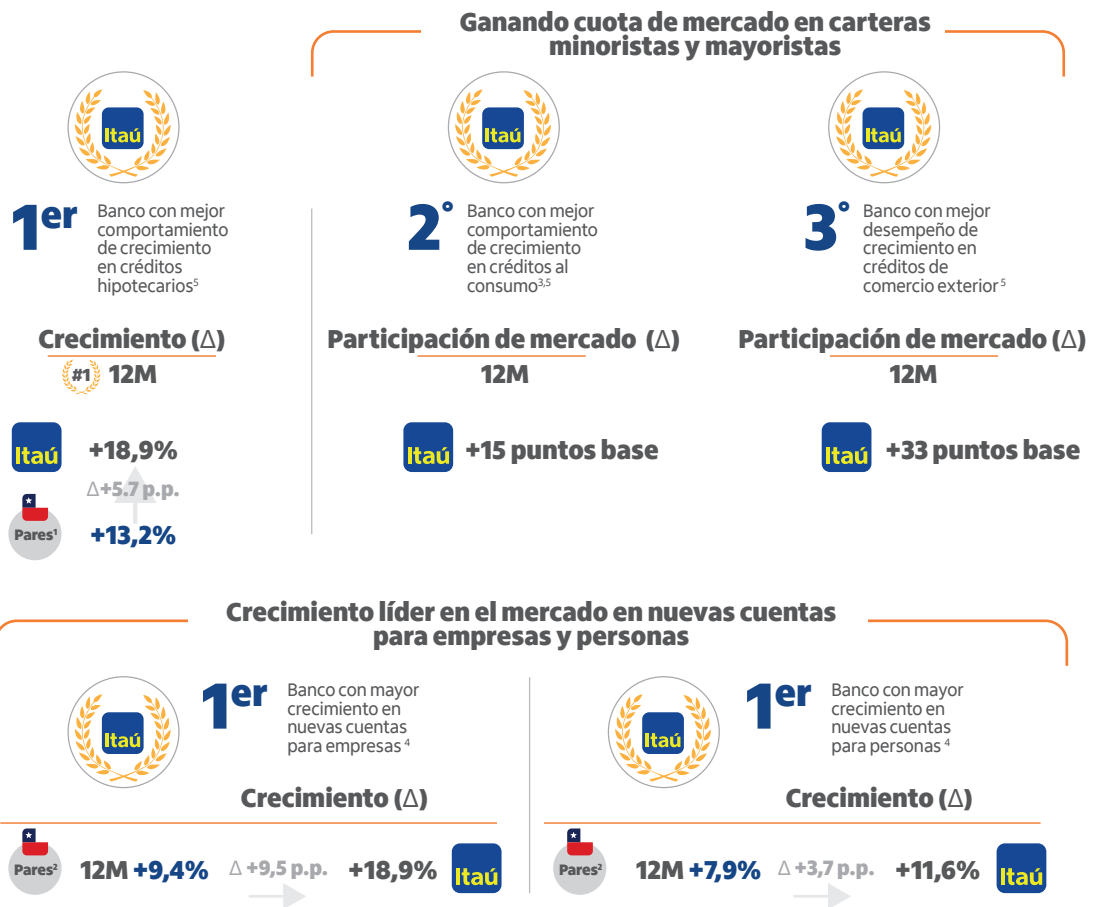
Ganando cuota de mercado en carteras minoristas y mayoristas

Itaú

$1^{er}$ Banco con mejor comportamiento de crecimiento en créditos hipotecarios$^{5}$

Itaú

$2^{\circ}$ Banco con mejor comportamiento de crecimiento en créditos al consumo$^{3,5}$

Itaú

$3^{\circ}$ Banco con mejor desempeño de crecimiento en créditos de comercio exterior$^{5}$

Crecimiento (Δ)

#1 12M

Itaú +18,9%

Δ+5,7 p.p.

Pares$^{1}$ +13,2%

Participación de mercado (Δ)

12M

Itaú +15 puntos base

Participación de mercado (Δ)

12M

Itaú +33 puntos base

Crecimiento líder en el mercado en nuevas cuentas para empresas y personas

Itaú

$1^{er}$ Banco con mayor crecimiento en nuevas cuentas para empresas $^{4}$

Itaú

$1^{er}$ Banco con mayor crecimiento en nuevas cuentas para personas $^{4}$

Crecimiento (Δ)

Pares$^{2}$ 12M +9,4% Δ +9,5 p.p. +18,9% Itaú

Crecimiento (Δ)

Pares$^{2}$ 12M +7,9% Δ +3,7 p.p. +11,6% Itaú